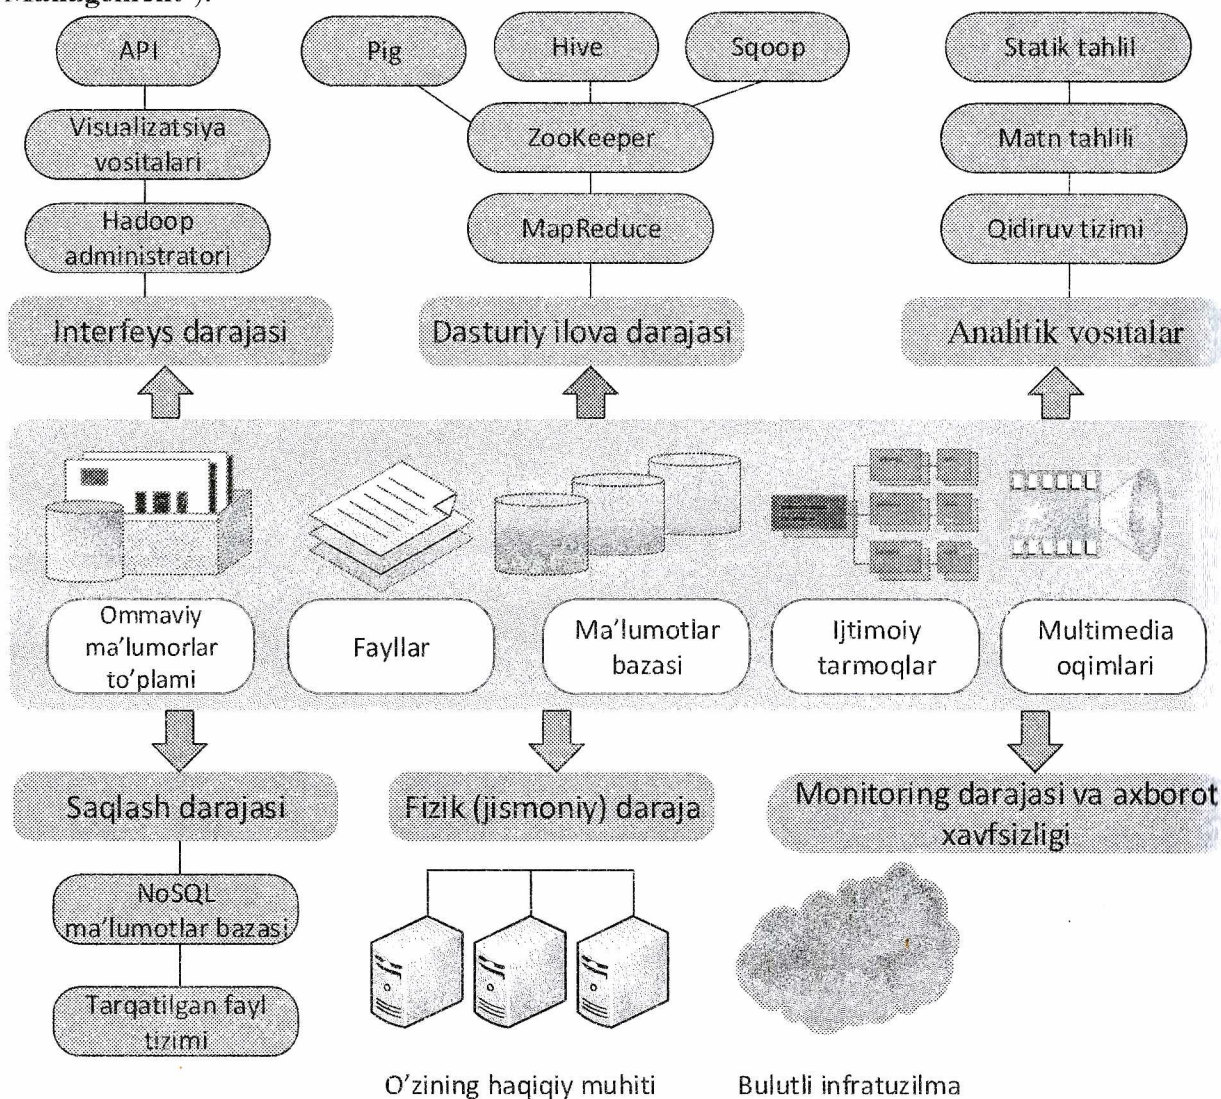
Management").

API

Visualizatsiya vositalari

Hadoop administratori

Interfeys darajasi

Pig

Hive

Sqoop

ZooKeeper

MapReduce

Dasturiy ilova darajasi

Statik tahlil

Matn tahlili

Qidiruv tizimi

Analitik vositalar

Ommaviy ma'lumorlar to'plami

Fayllar

Ma'lumotlar bazasi

Ijtimoiy tarmoqlar

Multimedia oqimlari

Saqlash darajasi

NoSQL ma'lumotlar bazasi

Tarqatilgan fayl tizimi

Fizik (jismoniy) daraja

Monitoring darajasi va axborot xavfsizligi

O'zining haqiqiy muhiti

Bulutli infratuzilma